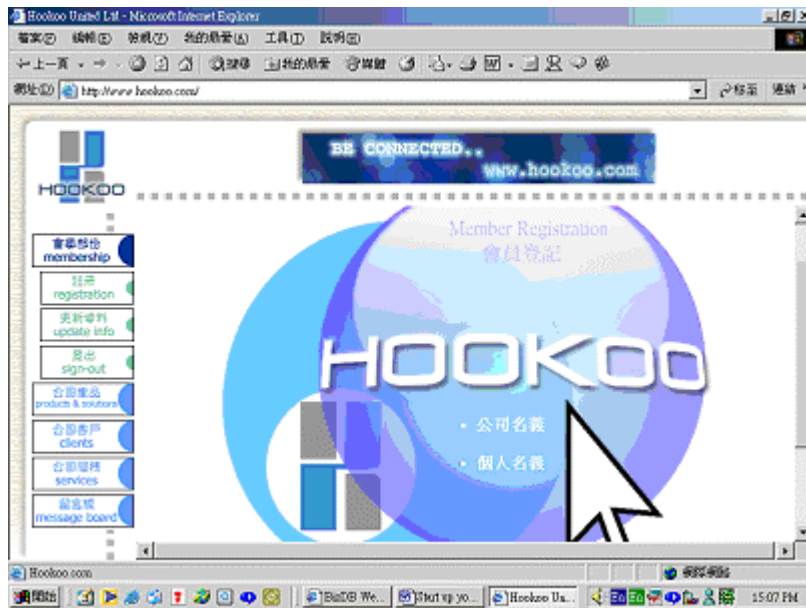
Hookoo United Ltd - Microsoft Internet Explorer

檔案(F) 編輯(E) 檢視(V) 我的最愛(A) 工具(T) 說明(H)

上一頁 搜尋 我的最愛 媒體

網址(D) http://www.hookoo.com/ 移至 連結

HOOKOO

BE CONNECTED..
www.hookoo.com

會員登記
membership

註冊
registration

更新資料
update info

登出
sign-out

公司產品
products & solutions

公司客戶
clients

公司服務
services

留言板
message board

Member Registration
會員登記

HOOKOO

• 公司名義

• 個人名義

Hookoo.com

網際網路

開始

BizDB We...

Start up yo...

Hookoo Un...

15:07 PM